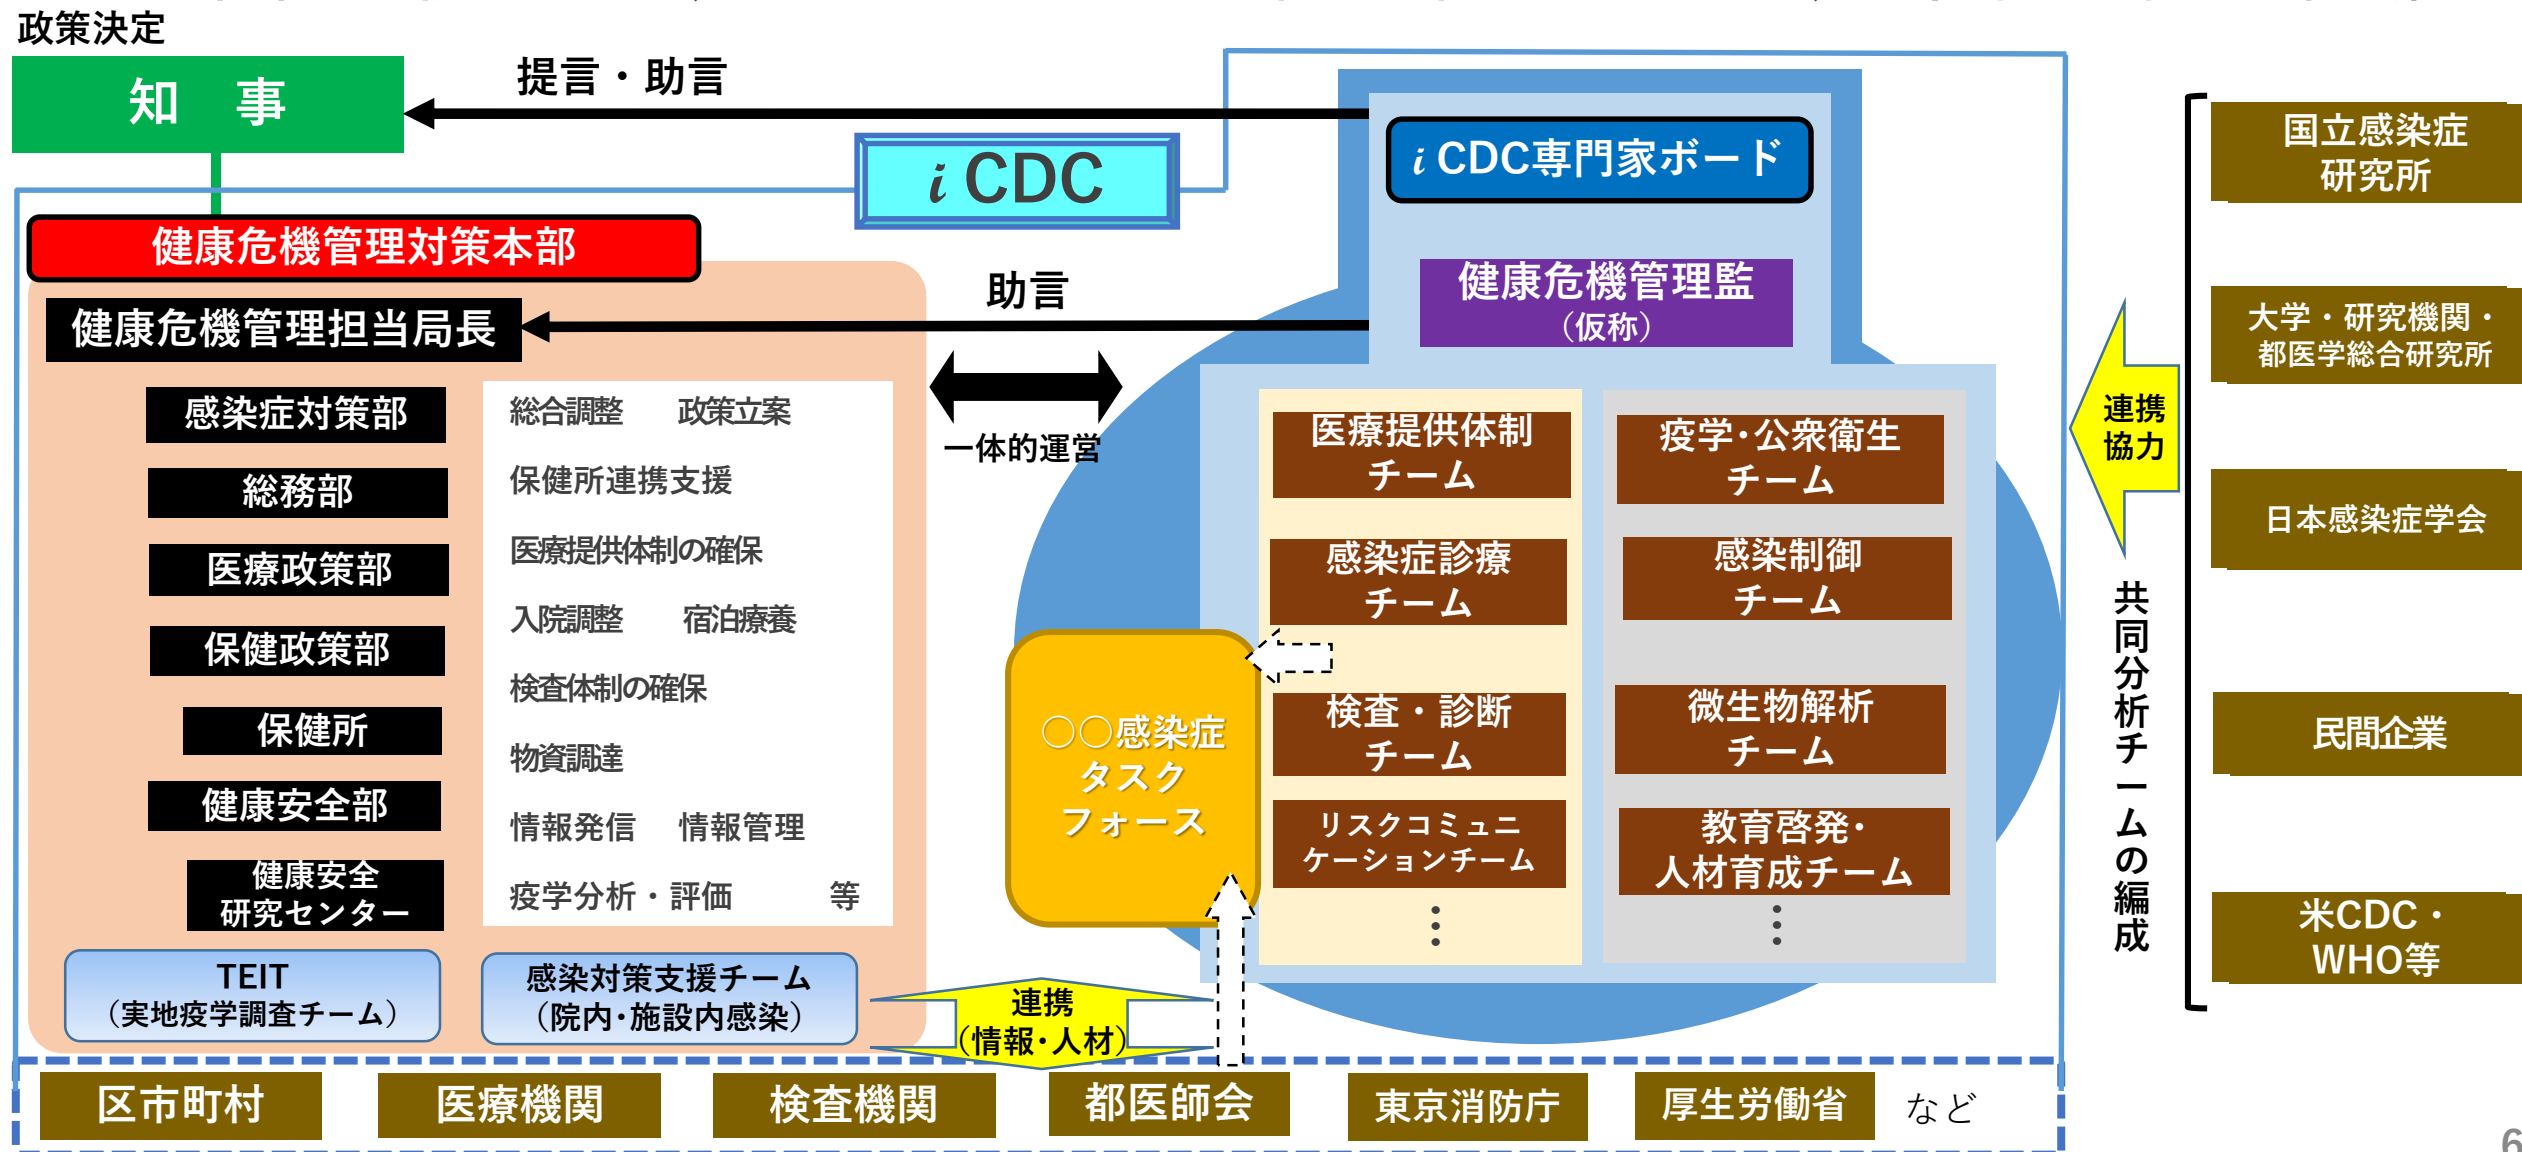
政策決定

知　事

提言・助言

ｉCDC

ｉCDC専門家ボード

健康危機管理対策本部

健康危機管理監
（仮称）

助言

健康危機管理担当局長

感染症対策部

総務部

医療政策部

保健政策部

保健所

健康安全部

健康安全
研究センター

総合調整　政策立案

保健所連携支援

医療提供体制の確保

入院調整　宿泊療養

検査体制の確保

物資調達

情報発信　情報管理

疫学分析・評価　等

一体的運営

医療提供体制
チーム

感染症診療
チーム

検査・診断
チーム

リスクコミュニケーションチーム

⋮

疫学･公衆衛生
チーム

感染制御
チーム

微生物解析
チーム

教育啓発･
人材育成チーム

⋮

○○感染症
タスク
フォース

連携
協力

共同分析チームの編成

国立感染症
研究所

大学・研究機関・
都医学総合研究所

日本感染症学会

民間企業

米CDC・
WHO等

TEIT
（実地疫学調査チーム）

感染対策支援チーム
（院内･施設内感染）

連携
（情報･人材）

区市町村

医療機関

検査機関

都医師会

東京消防庁

厚生労働省

など

6